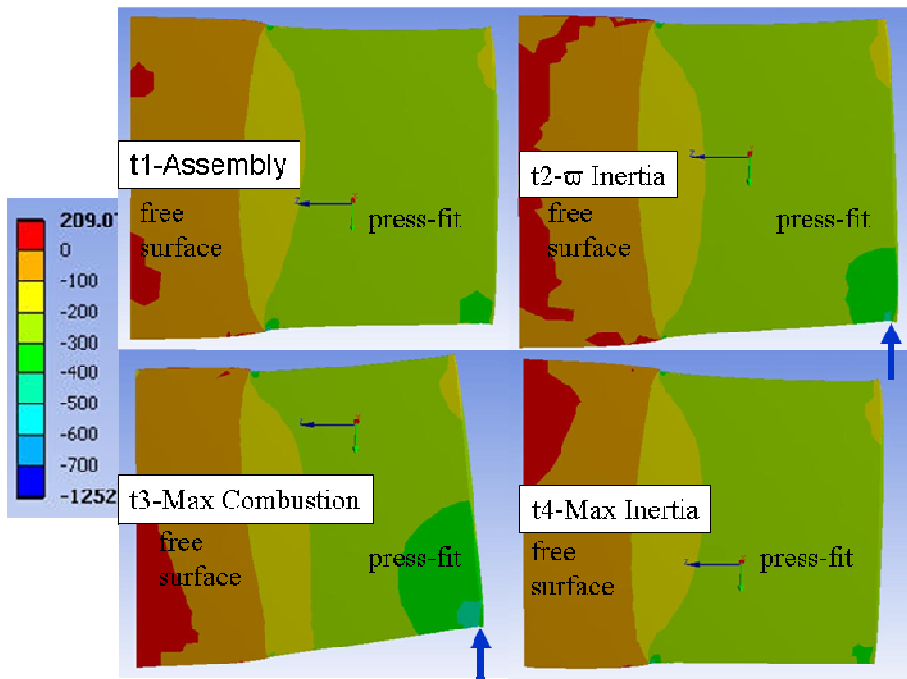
209.07
0
-100
-200
-300
-400
-500
-600
-700
-1252

t1-Assembly
free surface
press-fit

t2-$\varpi$ Inertia
free surface
press-fit

t3-Max Combustion
free surface
press-fit

t4-Max Inertia
free surface
press-fit